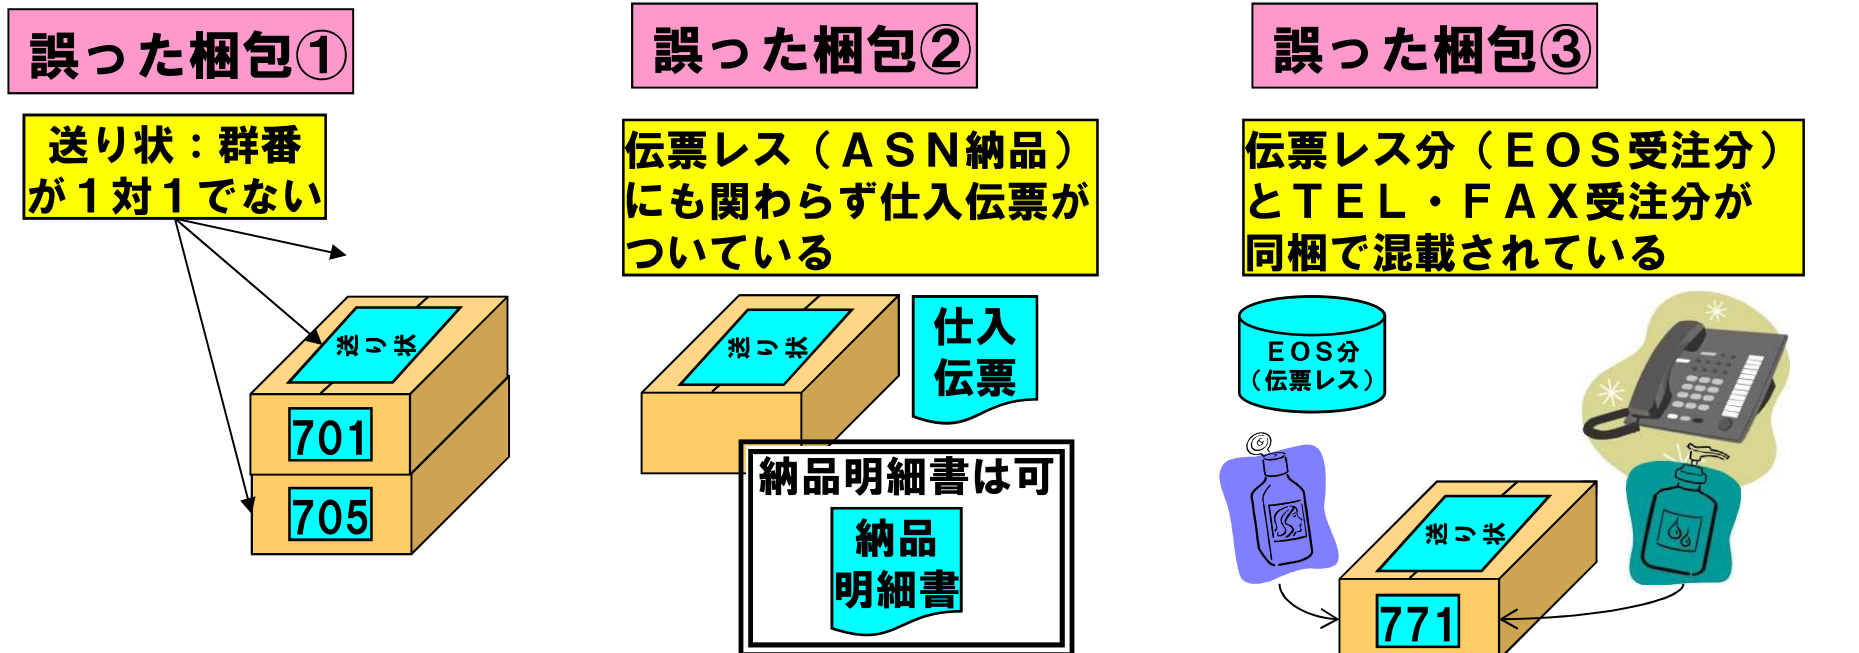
誤った梱包①

送り状：群番が１対１でない

送り状

701

705

誤った梱包②

伝票レス（ＡＳＮ納品）にも関わらず仕入伝票がついている

送り状

仕入伝票

納品明細書は可

納品明細書

誤った梱包③

伝票レス分（ＥＯＳ受注分）とＴＥＬ・ＦＡＸ受注分が同梱で混載されている

ＥＯＳ分（伝票レス）

送り状

771